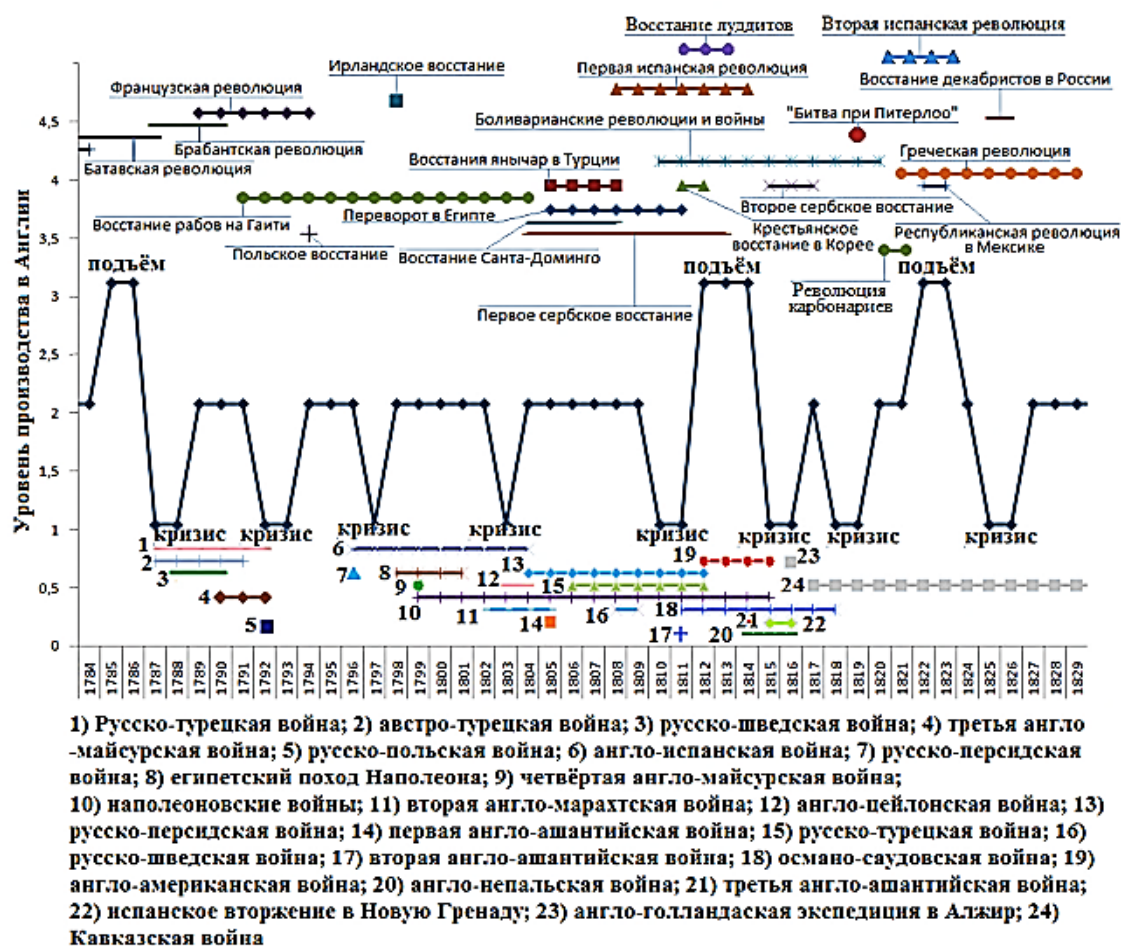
Восстание луддитов
Вторая испанская революция
Ирландское восстание
Первая испанская революция
Французская революция
Восстание декабристов в России
"Битва при Питерлоо"
Боливарианские революции и войны
Брабантская революция
Батавская революция
Восстания янычар в Турции
Греческая революция
Второе сербское восстание
Восстание рабов на Гаити
Переворот в Египте
Крестьянское восстание в Корее
Республиканская революция в Мексике
Польское восстание
Восстание Санта-Доминго
Революция карбонариев
Первое сербское восстание

Уровень производства в Англии

4,5
4
3,5
3
2,5
2
1,5
1
0,5
0

подъём
подъём
подъём
кризис
кризис
кризис
кризис
кризис
кризис
кризис
кризис

1
2
3
4
5
6
7
8
9
10
11
12
13
14
15
16
17
18
19
20
21
22
23
24

1784 1785 1786 1787 1788 1789 1790 1791 1792 1793 1794 1795 1796 1797 1798 1799 1800 1801 1802 1803 1804 1805 1806 1807 1808 1809 1810 1811 1812 1813 1814 1815 1816 1817 1818 1819 1820 1821 1822 1823 1824 1825 1826 1827 1828 1829

1) Русско-турецкая война; 2) австро-турецкая война; 3) русско-шведская война; 4) третья англо-майсурская война; 5) русско-польская война; 6) англо-испанская война; 7) русско-персидская война; 8) египетский поход Наполеона; 9) четвёртая англо-майсурская война; 10) наполеоновские войны; 11) вторая англо-марахтская война; 12) англо-цейлонская война; 13) русско-персидская война; 14) первая англо-ашантийская война; 15) русско-турецкая война; 16) русско-шведская война; 17) вторая англо-ашантийская война; 18) османо-саудовская война; 19) англо-американская война; 20) англо-непальская война; 21) третья англо-ашантийская война; 22) испанское вторжение в Новую Гренаду; 23) англо-голландаская экспедиция в Алжир; 24) Кавказская война